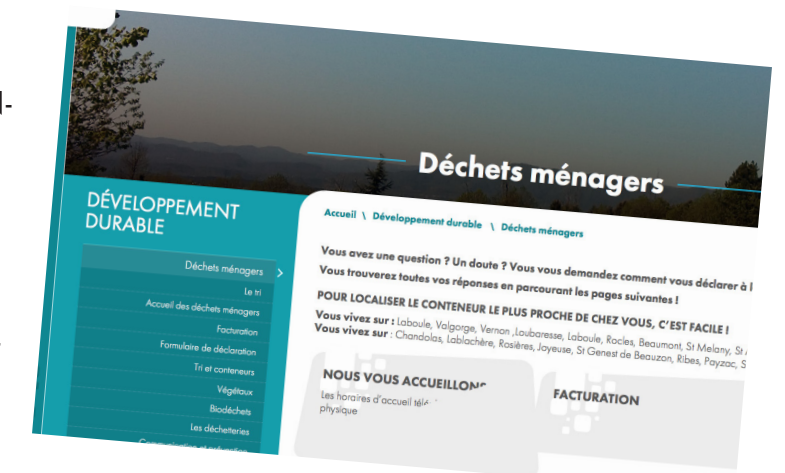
Déchets ménagers

DÉVELOPPEMENT DURABLE

Déchets ménagers
Le tri
Accueil des déchets ménagers
Facturation
Formulaire de déclaration
Tri et conteneurs
Végétaux
Biodéchets
Les déchetteries
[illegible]

Accueil \ Développement durable \ Déchets ménagers

Vous avez une question ? Un doute ? Vous vous demandez comment vous déclarer à l
Vous trouverez toutes vos réponses en parcourant les pages suivantes !

POUR LOCALISER LE CONTENEUR LE PLUS PROCHE DE CHEZ VOUS, C'EST FACILE !

Vous vivez sur : Laboule, Valgorge, Vernon ,Loubaresse, Laboule, Rocles, Beaumont, St Melany, St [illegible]
Vous vivez sur : Chandolas, Lablachère, Rosières, Joyeuse, St Genest de Beauzon, Ribes, Payzac, S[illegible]

NOUS VOUS ACCUEILLONS
Les horaires d'accueil télé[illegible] physique

FACTURATION